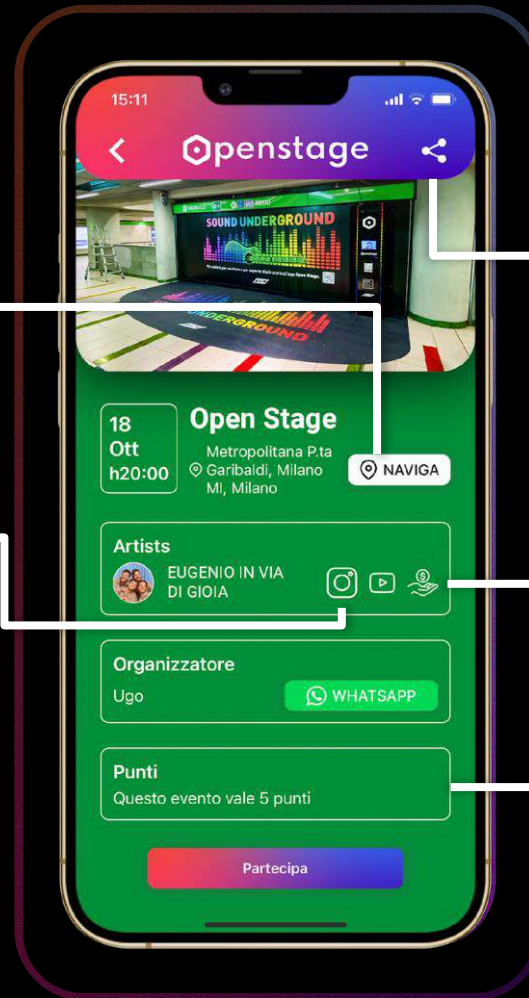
15:11

Openstage

SOUND UNDERGROUND

UNDERGROUND

18
Ott
h20:00

Open Stage

Metropolitana P.ta Garibaldi, Milano MI, Milano

NAVIGA

Artists

EUGENIO IN VIA DI GIOIA

Organizzatore

Ugo

WHATSAPP

Punti

Questo evento vale 5 punti

Partecipa